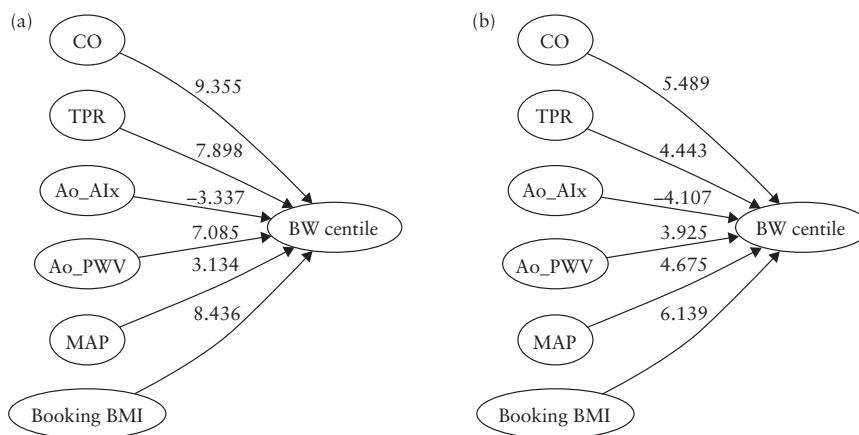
(a)

CO

9.355

TPR

7.898

Ao_AIx

–3.337

7.085

BW centile

Ao_PWV

3.134

8.436

MAP

Booking BMI

(b)

CO

5.489

TPR

4.443

Ao_AIx

–4.107

3.925

BW centile

Ao_PWV

4.675

6.139

MAP

Booking BMI